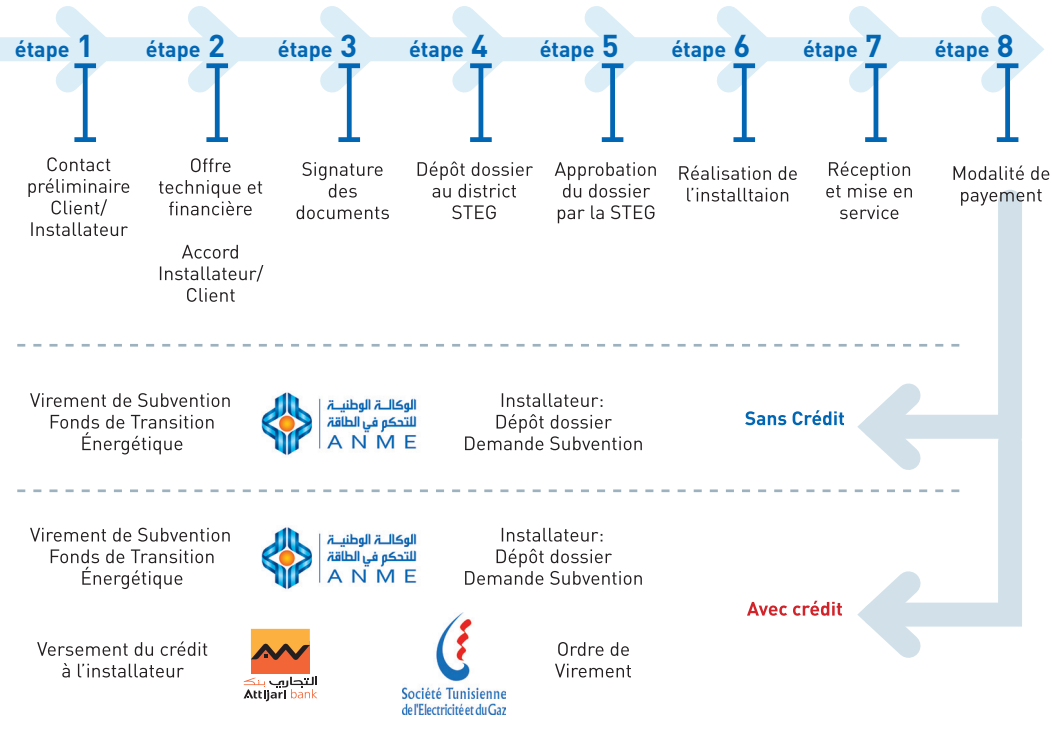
étape 1 étape 2 étape 3 étape 4 étape 5 étape 6 étape 7 étape 8

Contact préliminaire Client/ Installateur

Offre technique et financière

Accord Installateur/ Client

Signature des documents

Dépôt dossier au district STEG

Approbation du dossier par la STEG

Réalisation de l'installtaion

Réception et mise en service

Modalité de payement

Virement de Subvention Fonds de Transition Énergétique

الوكالة الوطنية للتحكم في الطاقة ANME

Installateur: Dépôt dossier Demande Subvention

Sans Crédit

Virement de Subvention Fonds de Transition Énergétique

الوكالة الوطنية للتحكم في الطاقة ANME

Installateur: Dépôt dossier Demande Subvention

Avec crédit

Versement du crédit à l'installateur

التجاري بنك Attijari bank

Société Tunisienne de l'Electricité et du Gaz

Ordre de Virement